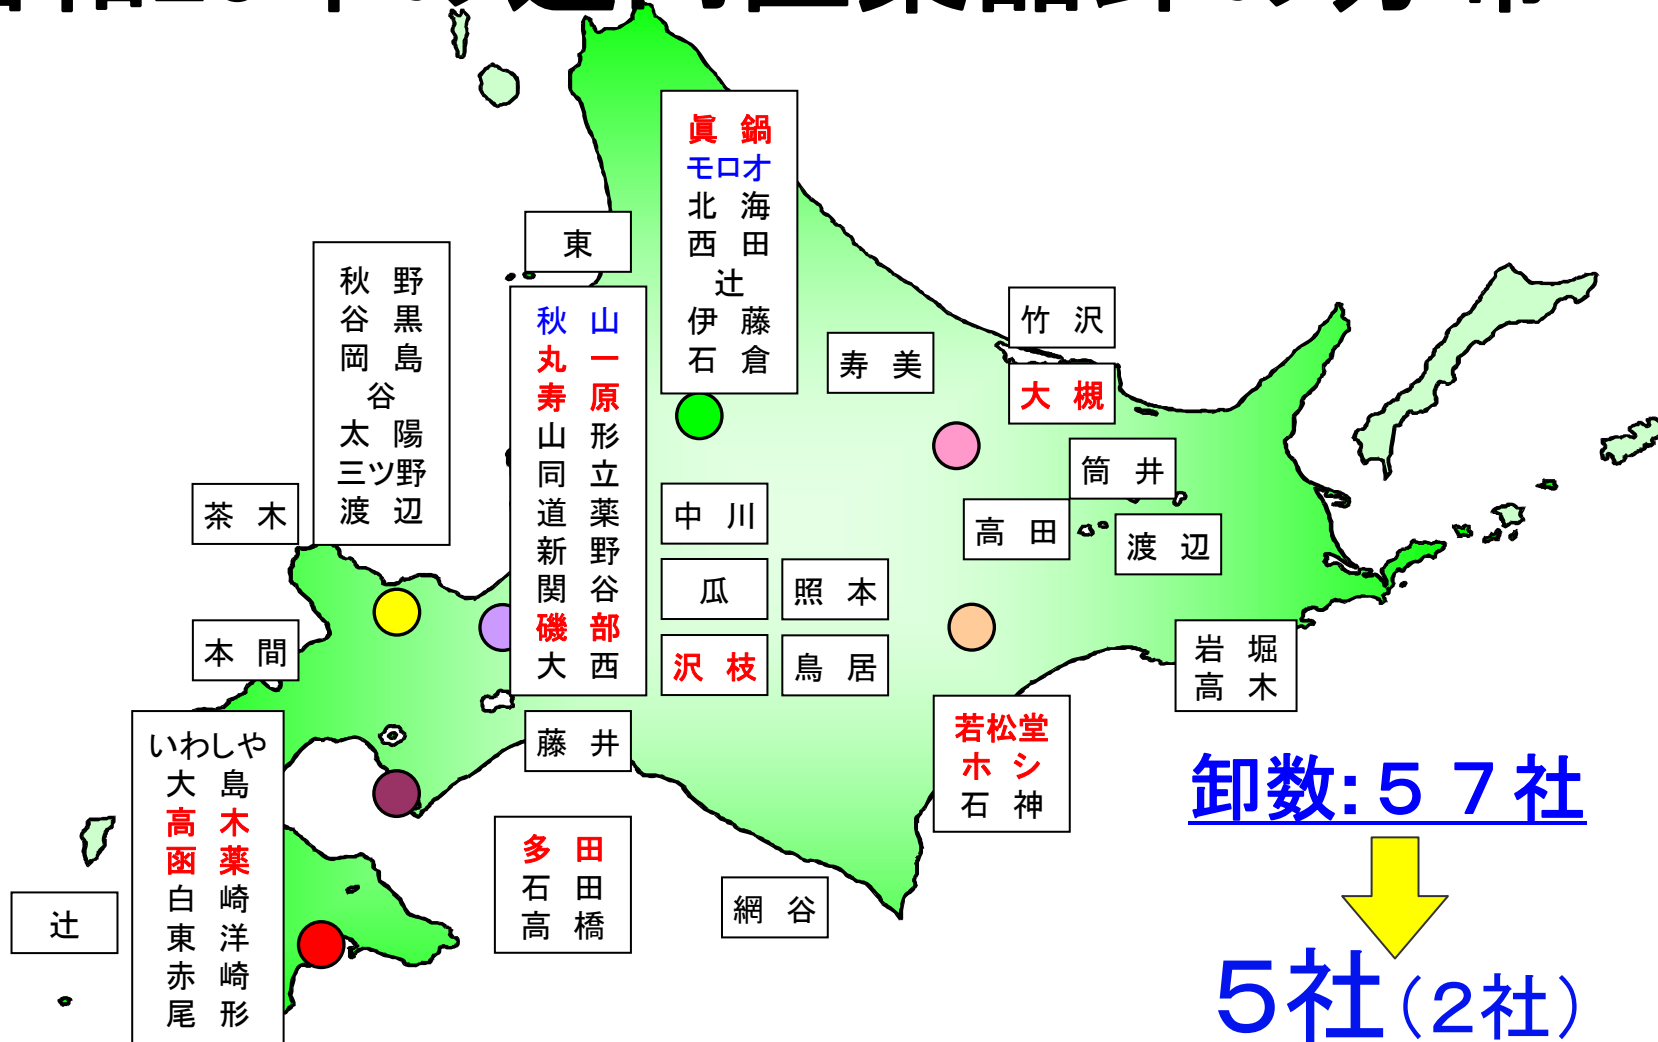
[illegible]

眞 鍋
モロオ
北 海
西 田
辻
伊 藤
石 倉

東

秋 野
谷 黒
岡 島
谷
太 陽
三ツ野
渡 辺

秋 山
丸 一
寿 原
山 形
同 立
道 薬
新 野
関 谷
磯 部
大 西

寿 美

竹 沢

大 槻

筒 井

茶 木

中 川

高 田

渡 辺

瓜

照 本

本 間

沢 枝

鳥 居

岩 堀
高 木

若松堂
ホ シ
石 神

藤 井

いわしや
大 島
高 木
函 薬
白 崎
東 洋
赤 崎
尾 形

卸数:５７社

多 田
石 田
高 橋

網 谷

辻

5社（2社）